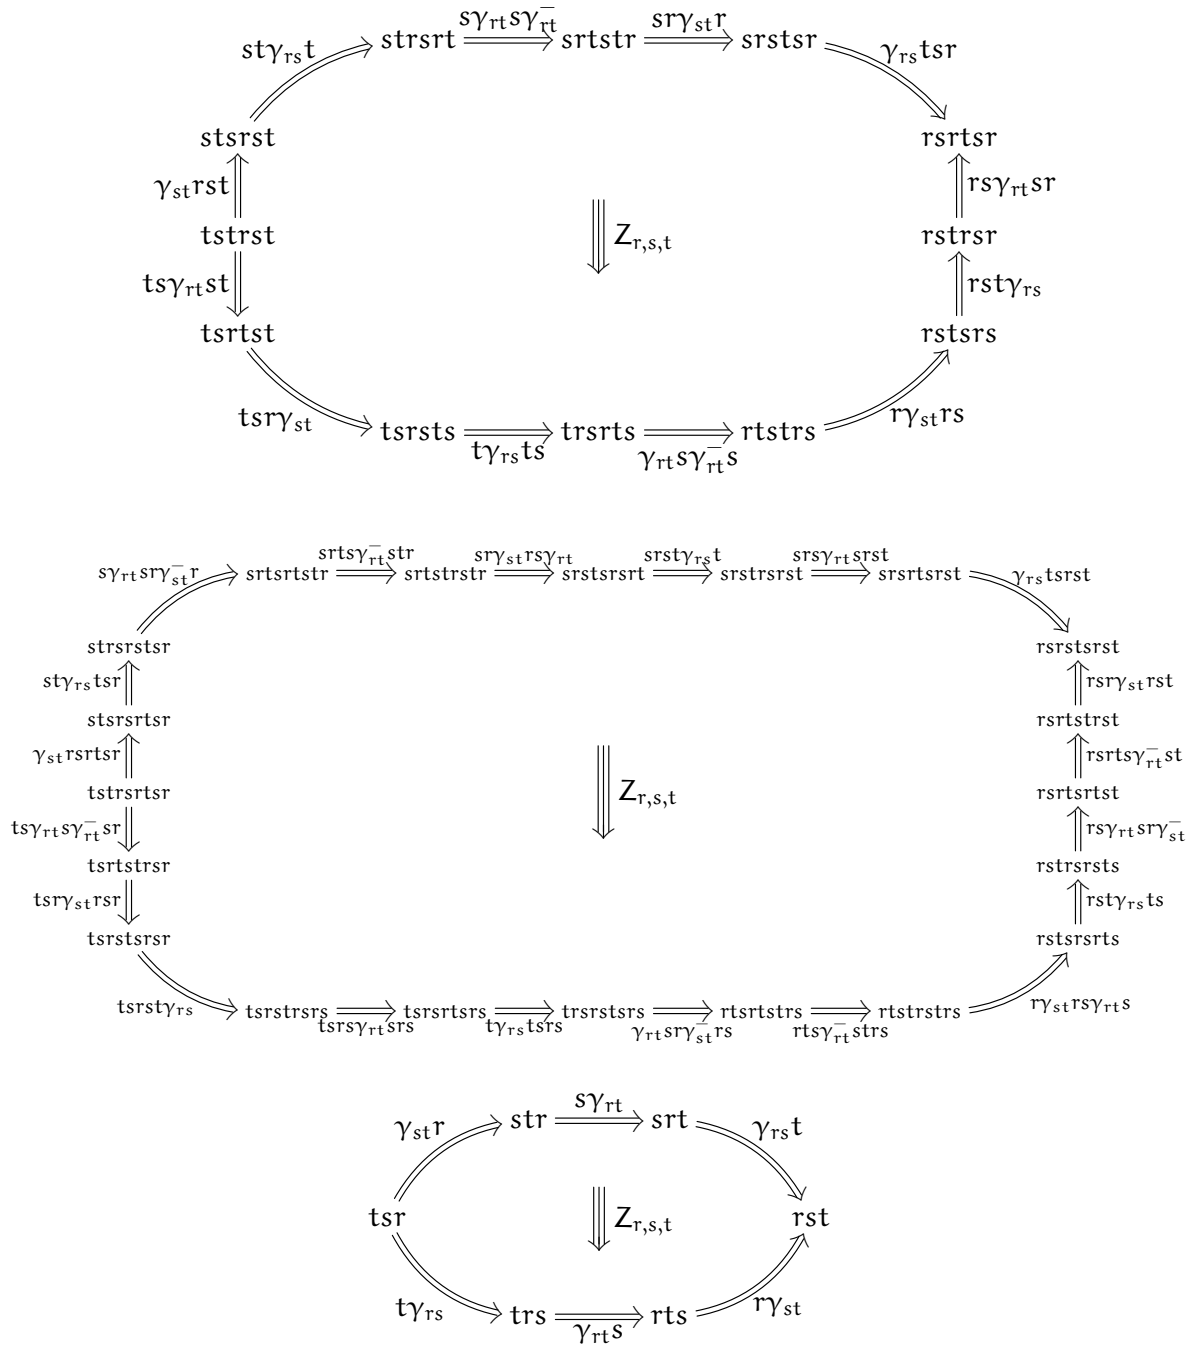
$st\gamma_{rs}t$ strsrt $s\gamma_{rt}s\gamma_{rt}^{-}$ srtstr $sr\gamma_{st}r$ srstsr $\gamma_{rs}tsr$

stsrst rsrtsr

$\gamma_{st}rst$ $rs\gamma_{rt}sr$

tstrst $Z_{r,s,t}$ rstrsr

$ts\gamma_{rt}st$ $rst\gamma_{rs}$

tsrtst rstsrs

$tsr\gamma_{st}$ tsrsts $t\gamma_{rs}ts$ trsrts $\gamma_{rt}s\gamma_{rt}^{-}s$ rtstrs $r\gamma_{st}rs$

$s\gamma_{rt}sr\gamma_{st}^{-}r$ srtsrtstr $srts\gamma_{rt}^{-}str$ srtstrstr $sr\gamma_{st}rs\gamma_{rt}$ srstsrsrt $srst\gamma_{rs}t$ srstrsrst $srs\gamma_{rt}srst$ srsrtsrst $\gamma_{rs}tsrst$

strsrstsr rsrstsrst

$st\gamma_{rs}tsr$ $rsr\gamma_{st}rst$

stsrsrtsr rsrtstrst

$\gamma_{st}rsrtsr$ $rsrts\gamma_{rt}^{-}st$

tstrsrtsr $Z_{r,s,t}$ rsrtsrtst

$ts\gamma_{rt}s\gamma_{rt}^{-}sr$ $rs\gamma_{rt}sr\gamma_{st}^{-}$

tsrtstrsr rstrsrsts

$tsr\gamma_{st}rsr$ $rst\gamma_{rs}ts$

tsrstsrsr rstsrsrts

$tsrst\gamma_{rs}$ tsrstrsrs $tsrs\gamma_{rt}srs$ tsrsrtsrs $t\gamma_{rs}tsrs$ trsrstsrs $\gamma_{rt}sr\gamma_{st}^{-}rs$ rtsrtstrs $rts\gamma_{rt}^{-}strs$ rtstrstrs $r\gamma_{st}rs\gamma_{rt}s$

$\gamma_{st}r$ str $s\gamma_{rt}$ srt $\gamma_{rs}t$

tsr $Z_{r,s,t}$ rst

$t\gamma_{rs}$ trs $\gamma_{rt}s$ rts $r\gamma_{st}$